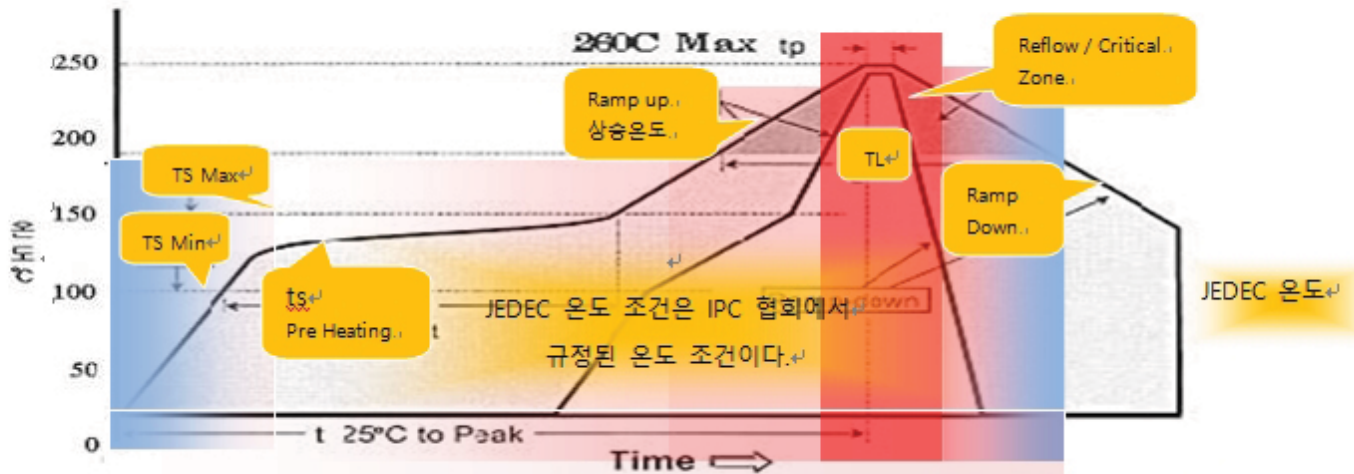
260C Max tp

Reflow / Critical Zone

Ramp up 상승온도

TL

Ramp Down

TS Max

TS Min

ts Pre Heating t

JEDEC 온도 조건은 IPC 협회에서 규정된 온도 조건이다.

down

JEDEC 온도

온도

250
200
150
100
50
0

t 25°C to Peak

Time